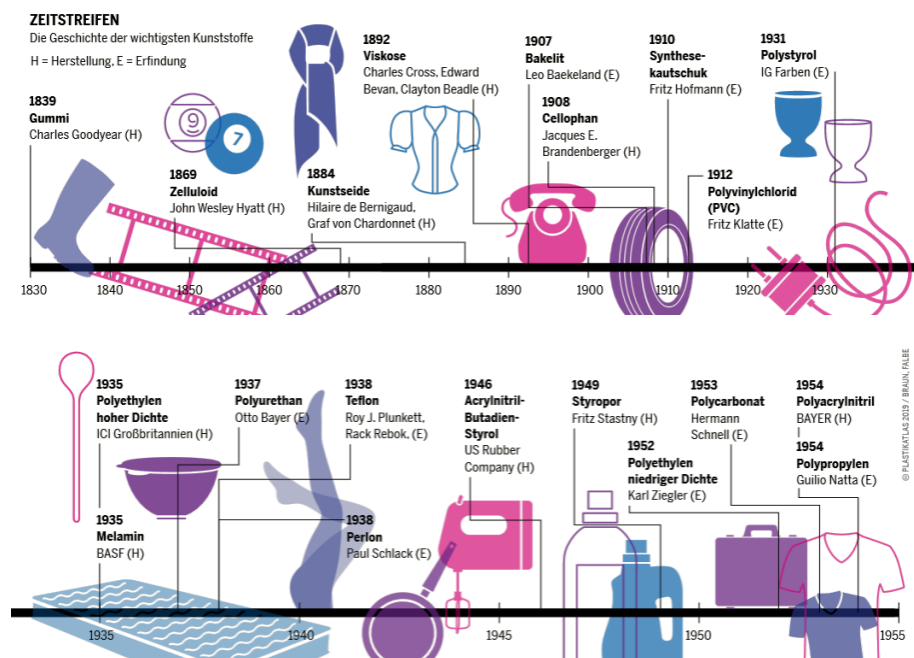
ZEITSTREIFEN
Die Geschichte der wichtigsten Kunststoffe
H = Herstellung, E = Erfindung

1839
Gummi
Charles Goodyear (H)

1869
Zelluloid
John Wesley Hyatt (H)

1884
Kunstseide
Hilaire de Bernigaud, Graf von Chardonnet (H)

1892
Viskose
Charles Cross, Edward Bevan, Clayton Beadle (H)

1907
Bakelit
Leo Baekeland (E)

1908
Cellophan
Jacques E. Brandenberger (H)

1910
Synthesekautschuk
Fritz Hofmann (E)

1912
Polyvinylchlorid (PVC)
Fritz Klatte (E)

1931
Polystyrol
IG Farben (E)

1830 1840 1850 1860 1870 1880 1890 1900 1910 1920 1930

1935
Polyethylen hoher Dichte
ICI Großbritannien (H)

1935
Melamin
BASF (H)

1937
Polyurethan
Otto Bayer (E)

1938
Teflon
Roy J. Plunkett, Rack Rebok. (E)

1938
Perlon
Paul Schlack (E)

1946
Acrylnitril-Butadien-Styrol
US Rubber Company (H)

1949
Styropor
Fritz Stastny (H)

1952
Polyethylen niedriger Dichte
Karl Ziegler (E)

1953
Polycarbonat
Hermann Schnell (E)

1954
Polyacrylnitril
BAYER (H)

1954
Polypropylen
Guilio Natta (E)

1935 1940 1945 1950 1955

© PLASTIKATLAS 2019 / BRAUN, FALBE